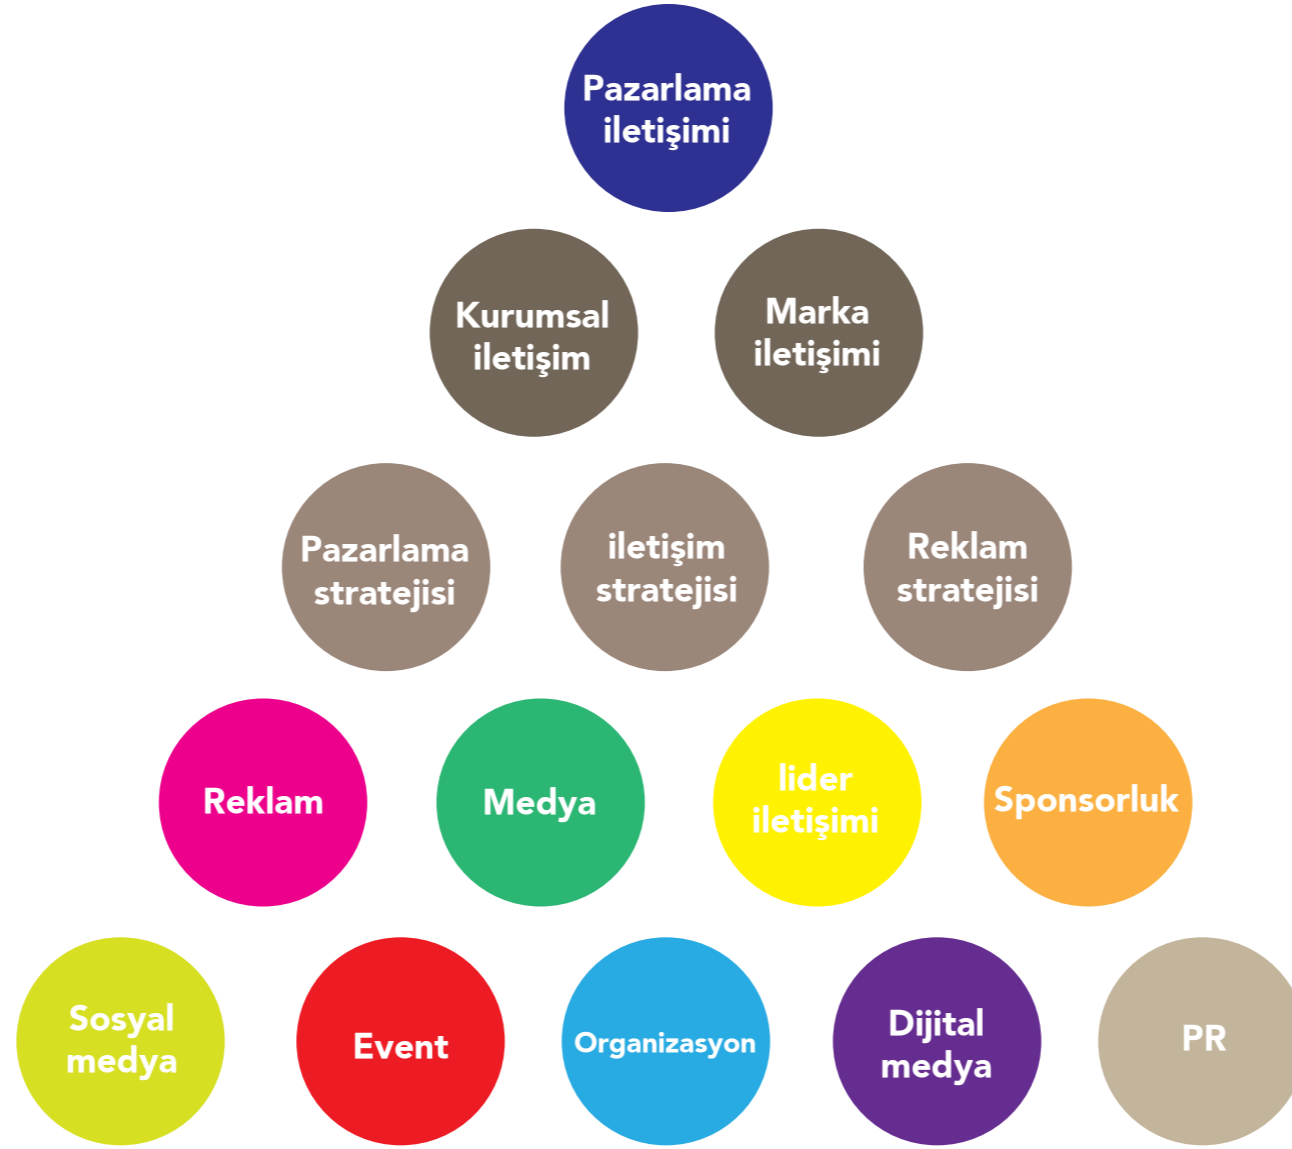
Pazarlama iletişimi

Kurumsal iletişim

Marka iletişimi

Pazarlama stratejisi

iletişim stratejisi

Reklam stratejisi

Reklam

Medya

lider iletişimi

Sponsorluk

Sosyal medya

Event

Organizasyon

Dijital medya

PR